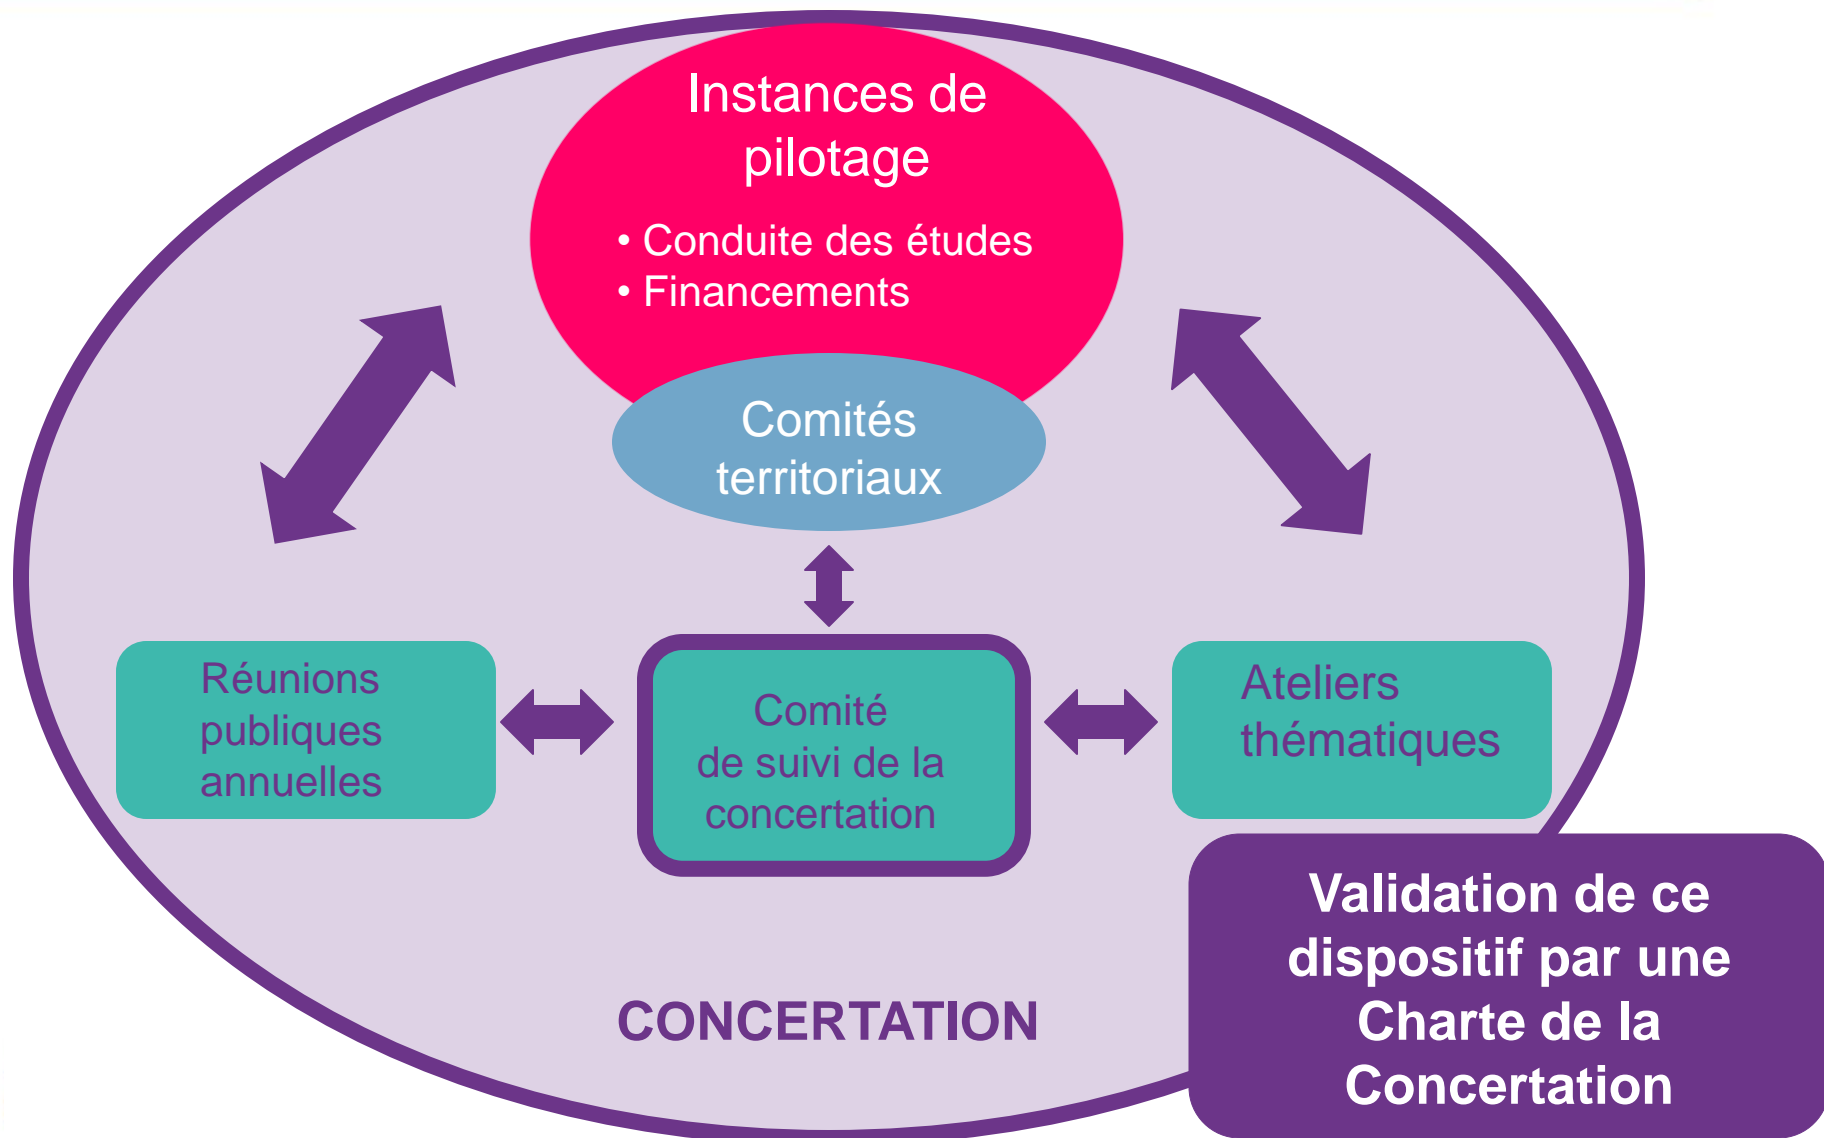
Instances de pilotage

• Conduite des études
• Financements

Comités territoriaux

Réunions publiques annuelles

Comité de suivi de la concertation

Ateliers thématiques

CONCERTATION

Validation de ce dispositif par une Charte de la Concertation